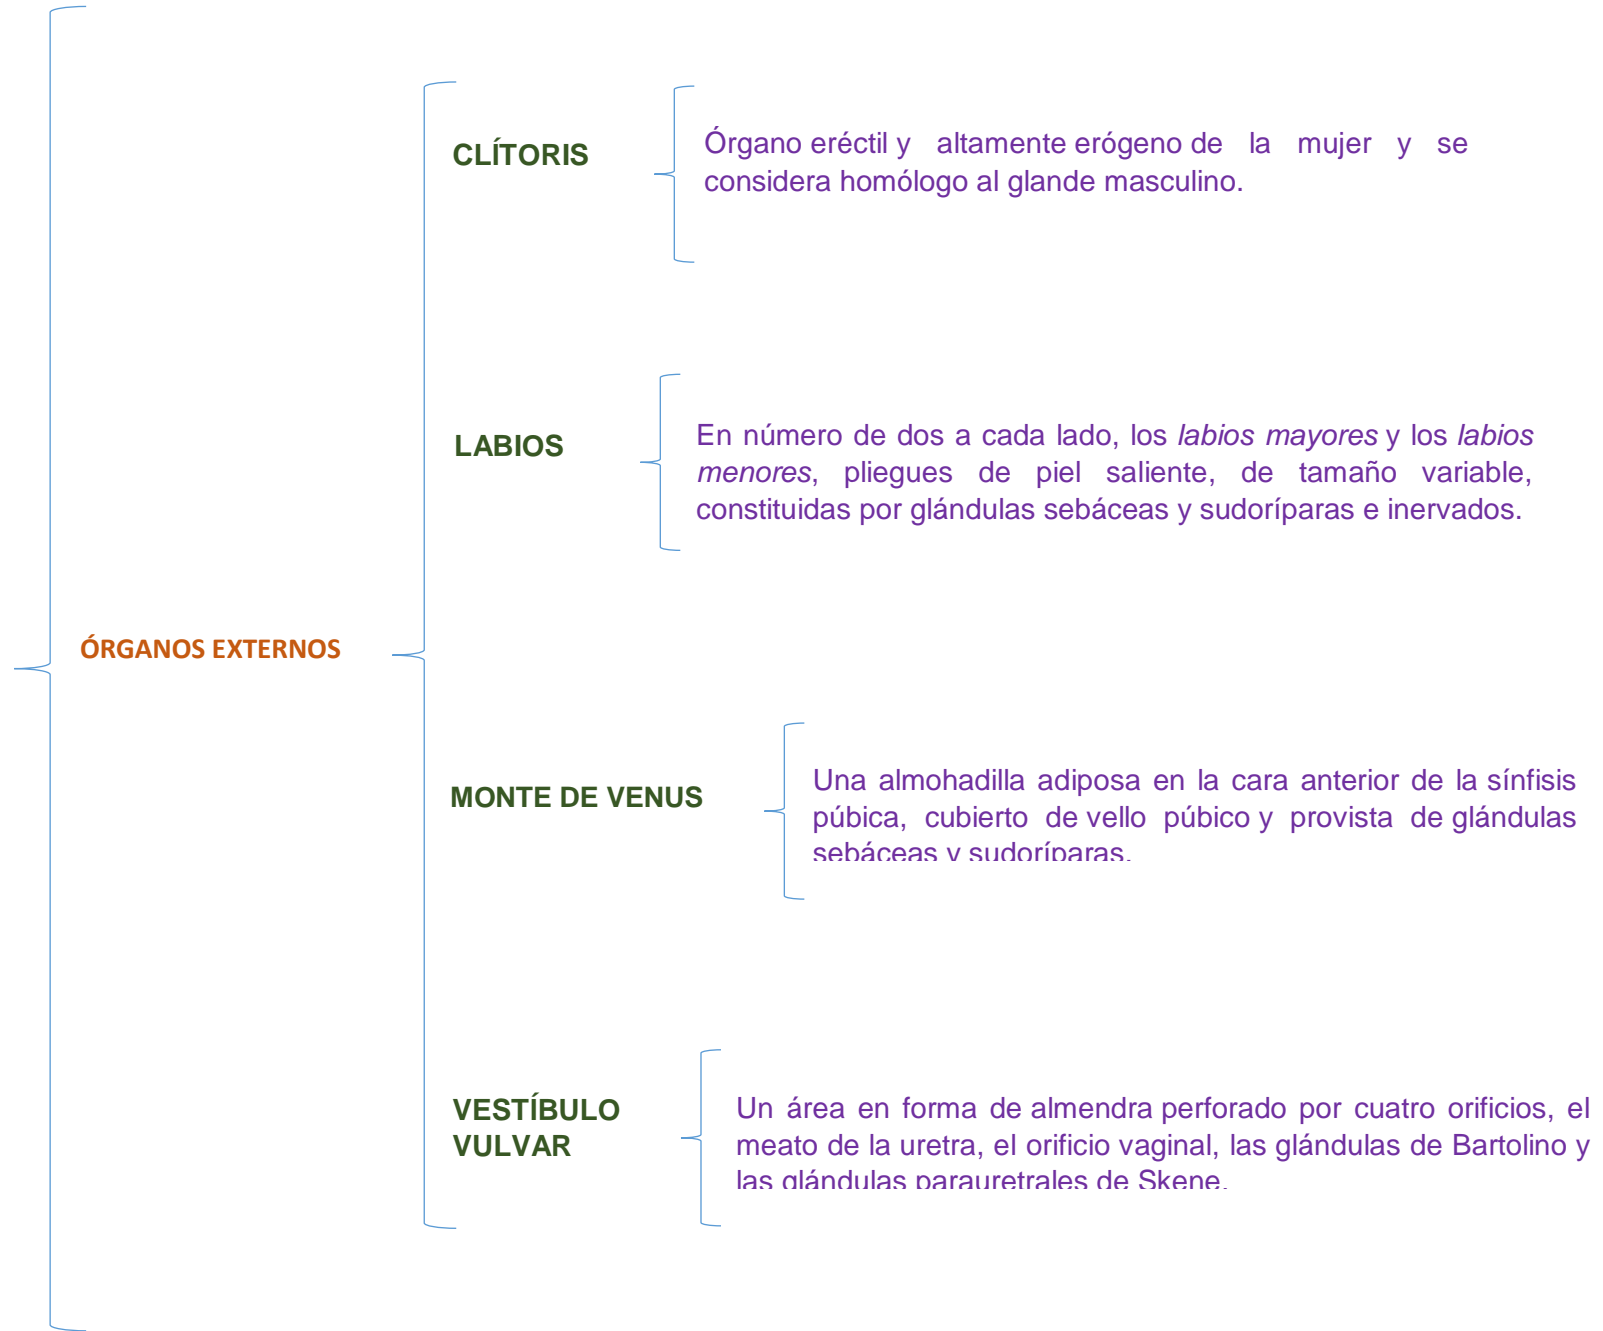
ÓRGANOS EXTERNOS

CLÍTORIS

Órgano eréctil y altamente erógeno de la mujer y se considera homólogo al glande masculino.

LABIOS

En número de dos a cada lado, los *labios mayores* y los *labios menores*, pliegues de piel saliente, de tamaño variable, constituidas por glándulas sebáceas y sudoríparas e inervados.

MONTE DE VENUS

Una almohadilla adiposa en la cara anterior de la sínfisis púbica, cubierto de vello púbico y provista de glándulas sebáceas y sudoríparas.

VESTÍBULO VULVAR

Un área en forma de almendra perforado por cuatro orificios, el meato de la uretra, el orificio vaginal, las glándulas de Bartolino y las glándulas parauretrales de Skene.